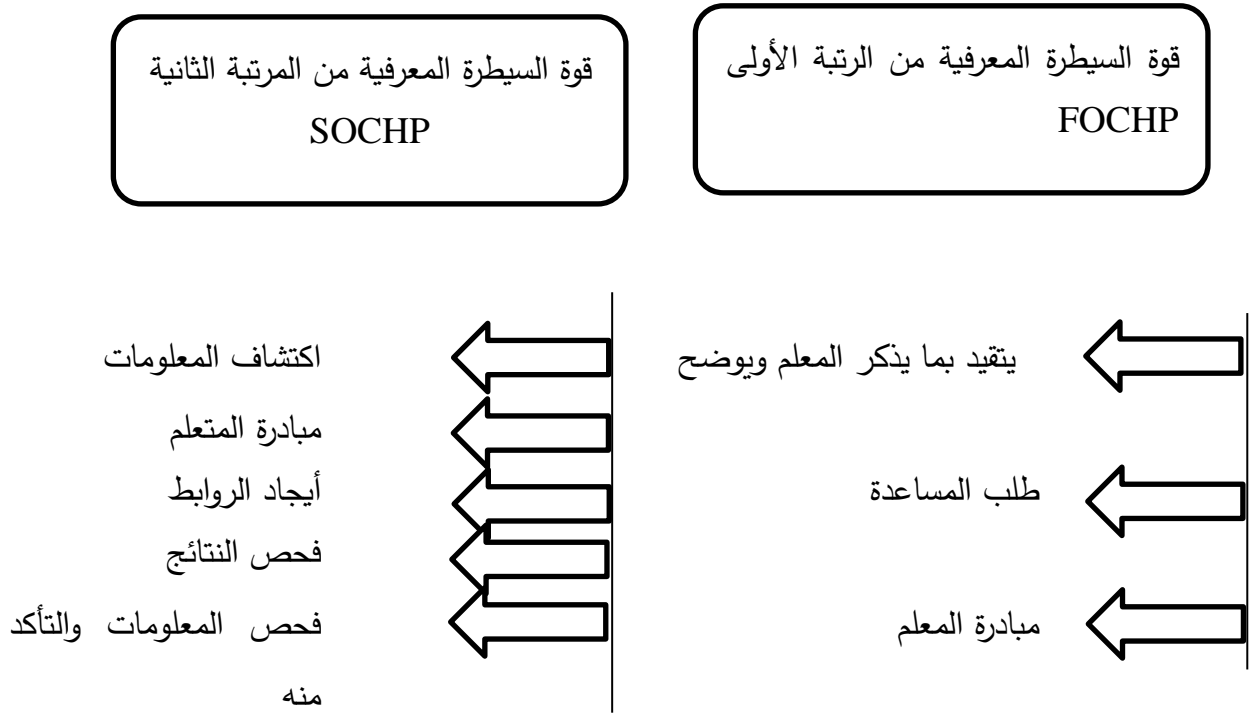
قوة السيطرة المعرفية من الرتبة الأولى
FOCHP

قوة السيطرة المعرفية من المرتبة الثانية
SOCHP

يتقيد بما يذكر المعلم ويوضح

طلب المساعدة

مبادرة المعلم

اكتشاف المعلومات

مبادرة المتعلم

أيجاد الروابط

فحص النتائج

فحص المعلومات والتأكد منه